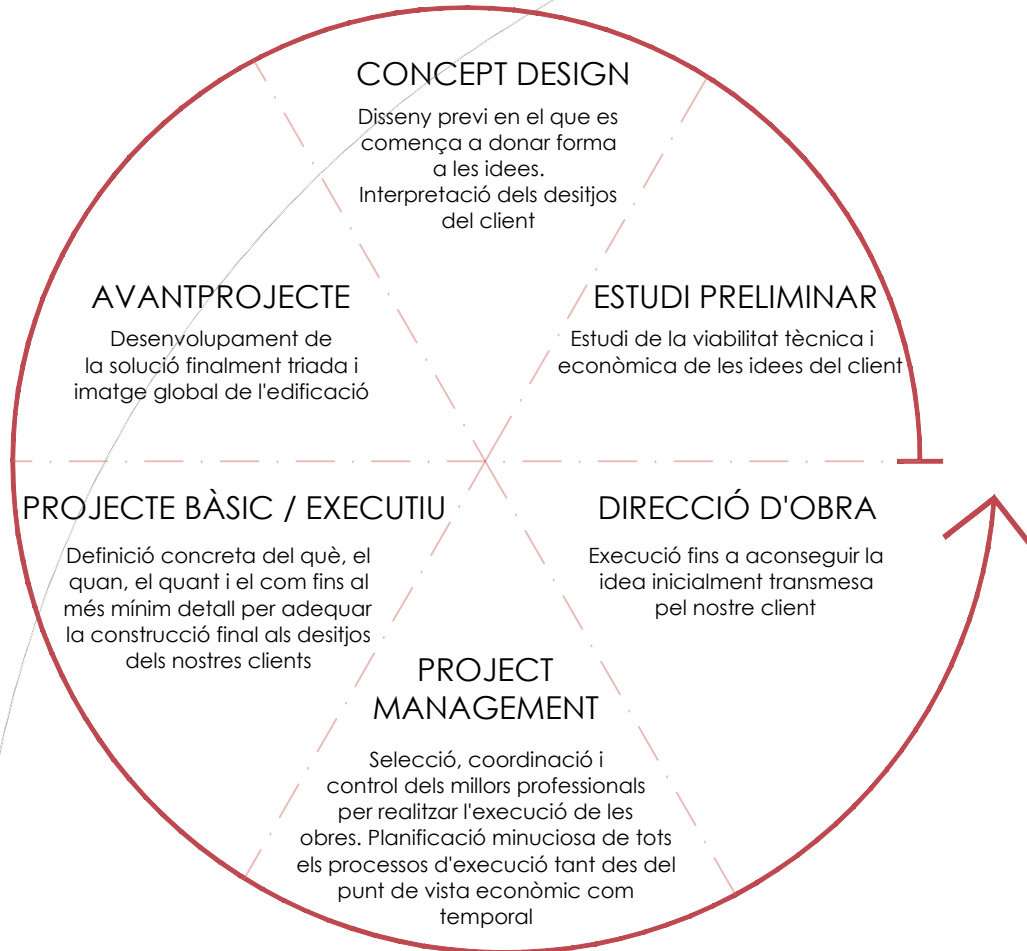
CONCEPT DESIGN

Disseny previ en el que es comença a donar forma a les idees. Interpretació dels desitjos del client

AVANTPROJECTE

Desenvolupament de la solució finalment triada i imatge global de l'edificació

ESTUDI PRELIMINAR

Estudi de la viabilitat tècnica i econòmica de les idees del client

PROJECTE BÀSIC / EXECUTIU

Definició concreta del què, el quan, el quant i el com fins al més mínim detall per adequar la construcció final als desitjos dels nostres clients

DIRECCIÓ D'OBRA

Execució fins a aconseguir la idea inicialment transmesa pel nostre client

PROJECT MANAGEMENT

Selecció, coordinació i control dels millors professionals per realitzar l'execució de les obres. Planificació minuciosa de tots els processos d'execució tant des del punt de vista econòmic com temporal